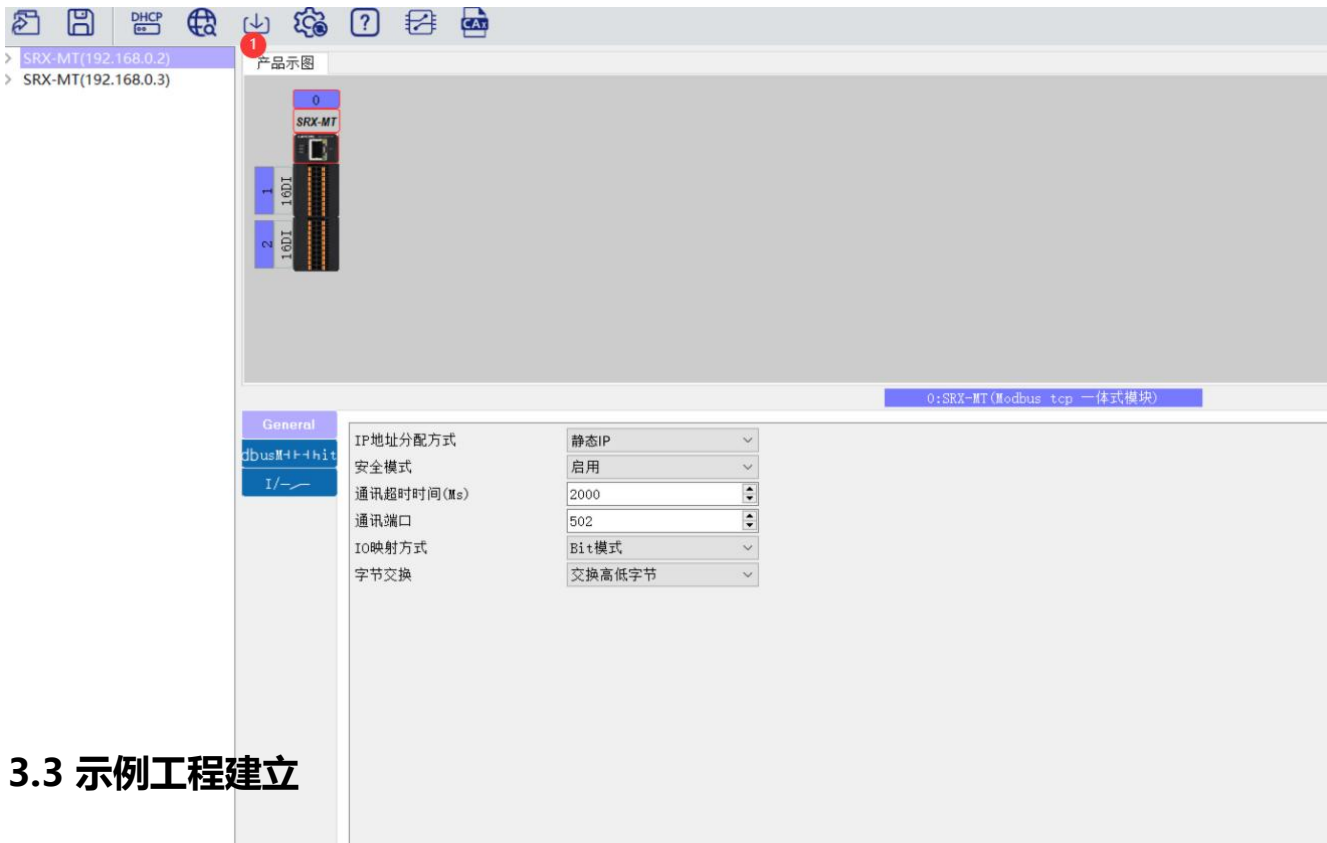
DHCP

1

SRX-MT(192.168.0.2)
SRX-MT(192.168.0.3)

产品示图

0
SRX-MT
1 16DI
2 16DI

0:SRX-MT(Modbus tcp 一体式模块)

General
dbus从站映射
I/O

IP地址分配方式 静态IP
安全模式 启用
通讯超时时间(Ms) 2000
通讯端口 502
IO映射方式 Bit模式
字节交换 交换高低字节

3.3 示例工程建立